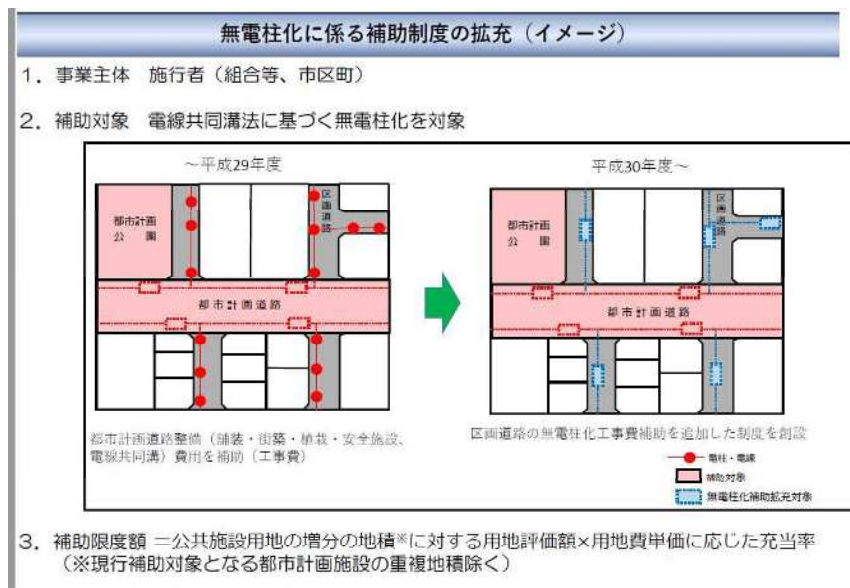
無電柱化に係る補助制度の拡充（イメージ）

1．事業主体　施行者（組合等、市区町）

2．補助対象　電線共同溝法に基づく無電柱化を対象

〜平成29年度

都市計画公園

区画道路

都市計画道路

都市計画道路整備（舗装・街築・単栽・安全施設、電線共同溝）費用を補助（工事費）

平成30年度〜

都市計画公園

区画道路

都市計画道路

区画道路の無電柱化工事費補助を追加した制度を創設

電柱・電線

補助対象

無電柱化補助拡充対象

3．補助限度額 ＝公共施設用地の増分の地積※に対する用地評価額×用地費単価に応じた充当率
（※現行補助対象となる都市計画施設の重複地積除く）